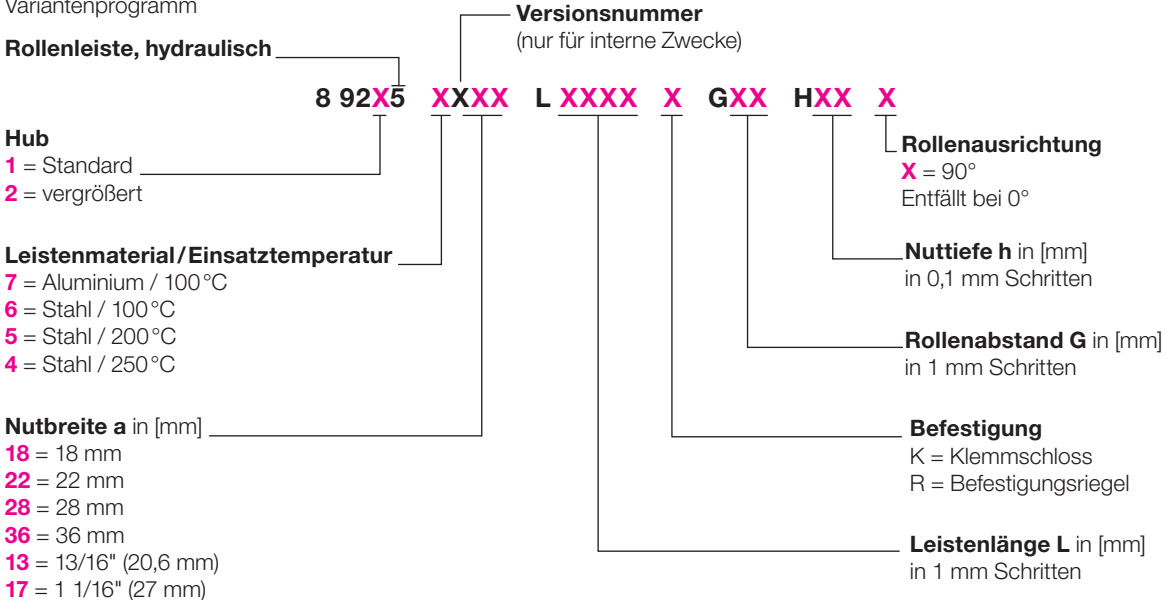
Variantenprogramm

Versionsnummer
(nur für interne Zwecke)

Rollenleiste, hydraulisch

8 92X5 XXXX L XXXX X GXX HXX X

Hub
1 = Standard
2 = vergrößert

Rollenausrichtung
X = 90°
Entfällt bei 0°

Nuttiefe h in [mm]
in 0,1 mm Schritten

Leistenmaterial / Einsatztemperatur
7 = Aluminium / 100 °C
6 = Stahl / 100 °C
5 = Stahl / 200 °C
4 = Stahl / 250 °C

Rollenabstand G in [mm]
in 1 mm Schritten

Nutbreite a in [mm]
18 = 18 mm
22 = 22 mm
28 = 28 mm
36 = 36 mm
13 = 13/16" (20,6 mm)
17 = 1 1/16" (27 mm)

Befestigung
K = Klemmschloss
R = Befestigungsriegel

Leistenlänge L in [mm]
in 1 mm Schritten